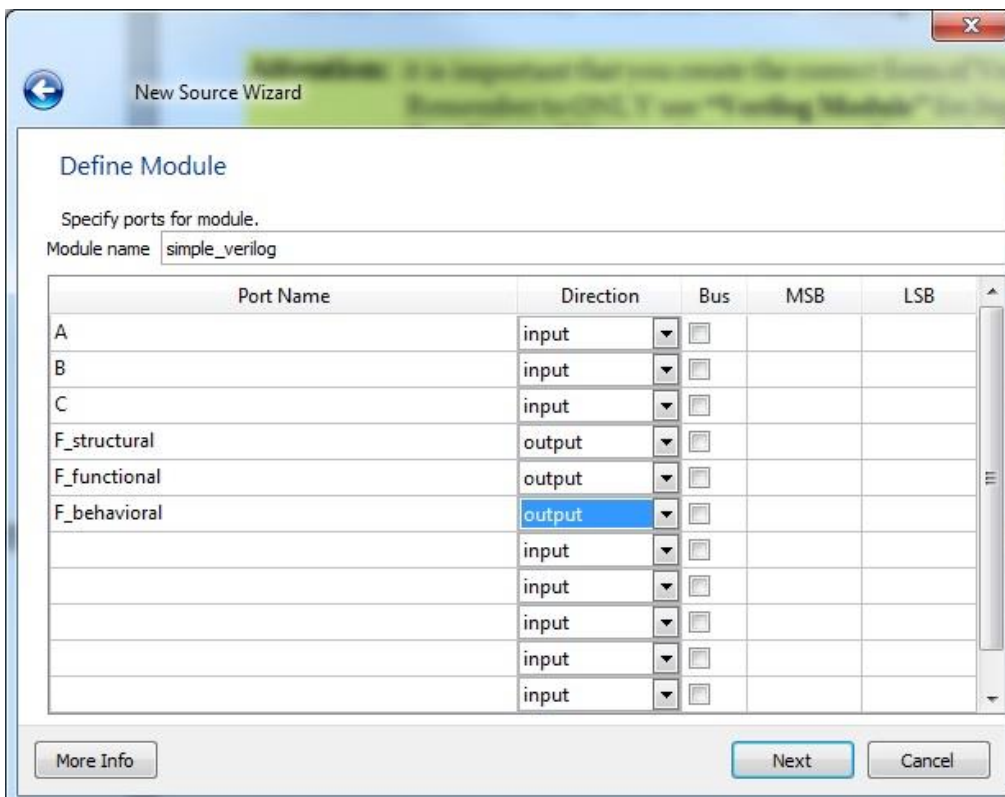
New Source Wizard

Define Module

Specify ports for module.

Module name simple_verilog

| Port Name | Direction | Bus | MSB | LSB |
|---|---|---|---|---|
| A | input | | | |
| B | input | | | |
| C | input | | | |
| F_structural | output | | | |
| F_functional | output | | | |
| F_behavioral | output | | | |
| | input | | | |
| | input | | | |
| | input | | | |
| | input | | | |
| | input | | | |

More Info

Next

Cancel